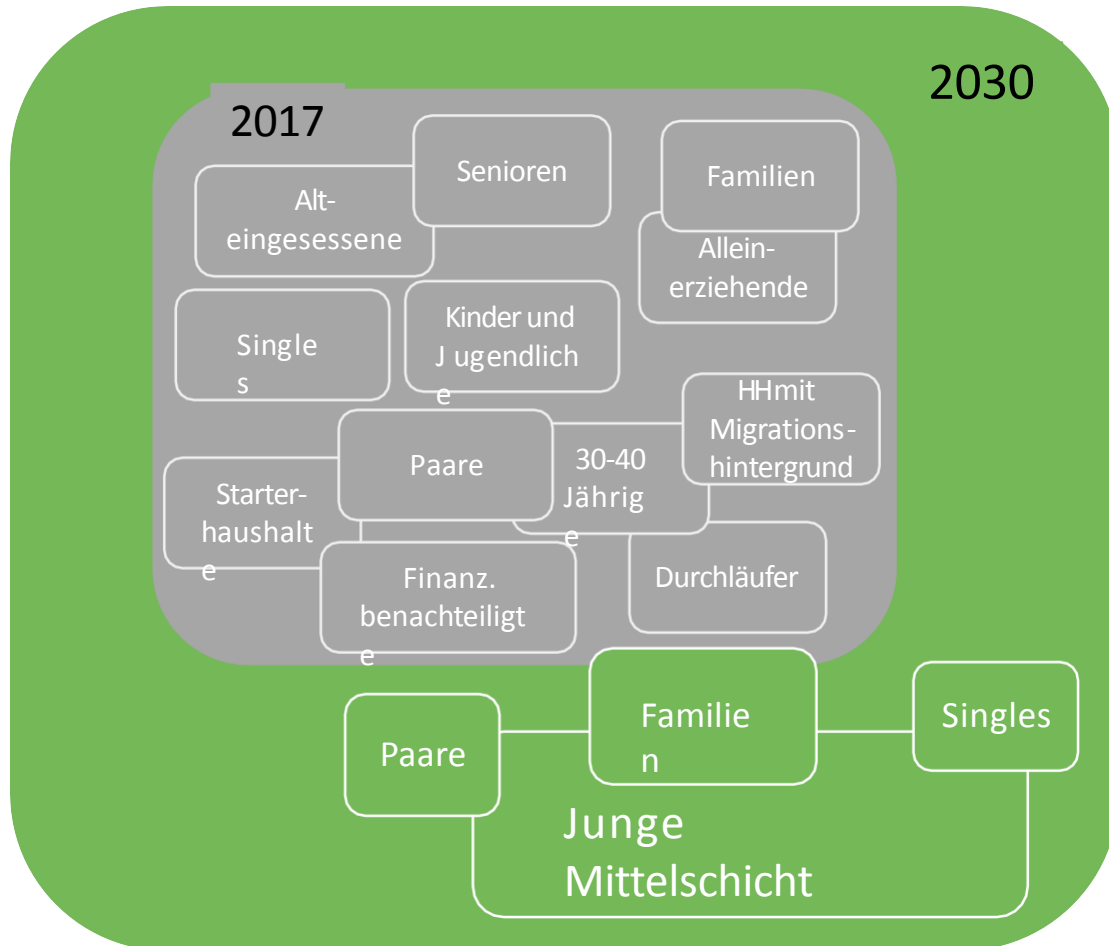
2030

2017

Senioren

Alt-eingesessene

Familien

Allein-erziehende

Singles

Kinder und Jugendliche

HHmit Migrations-hintergrund

Paare

30-40 Jährige

Starter-haushalte

Finanz. benachteiligte

Durchläufer

Paare

Familien

Singles

Junge Mittelschicht